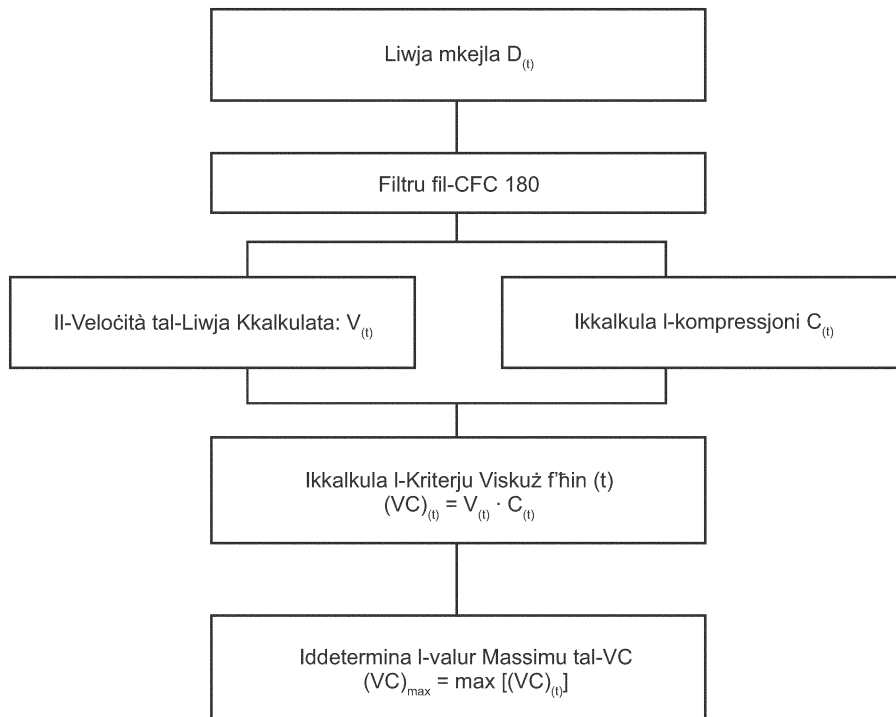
Liwja mkejla $D_{(t)}$

Filtru fil-CFC 180

Il-Veloċità tal-Liwja Kkalkulata: $V_{(t)}$

Ikkalkula l-kompressjoni $C_{(t)}$

Ikkalkula l-Kriterju Viskuż f'ħin (t)
$(VC)_{(t)} = V_{(t)} \cdot C_{(t)}$

Iddetermina l-valur Massimu tal-VC
$(VC)_{max} = \max [(VC)_{(t)}]$